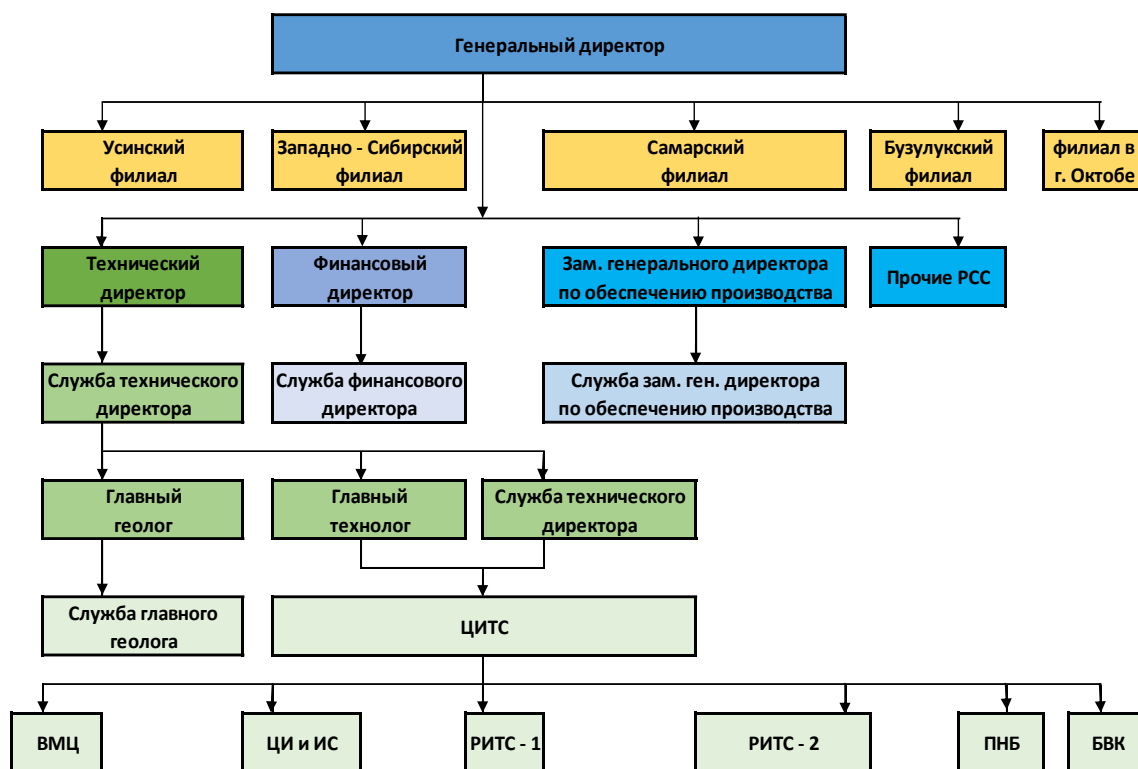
Генеральный директор

Усинский филиал

Западно - Сибирский филиал

Самарский филиал

Бузулукский филиал

филиал в г. Октобе

Технический директор

Финансовый директор

Зам. генерального директора по обеспечению производства

Прочие РСС

Служба технического директора

Служба финансового директора

Служба зам. ген. директора по обеспечению производства

Главный геолог

Главный технолог

Служба технического директора

Служба главного геолога

ЦИТС

ВМЦ

ЦИ и ИС

РИТС - 1

РИТС - 2

ПНБ

БВК